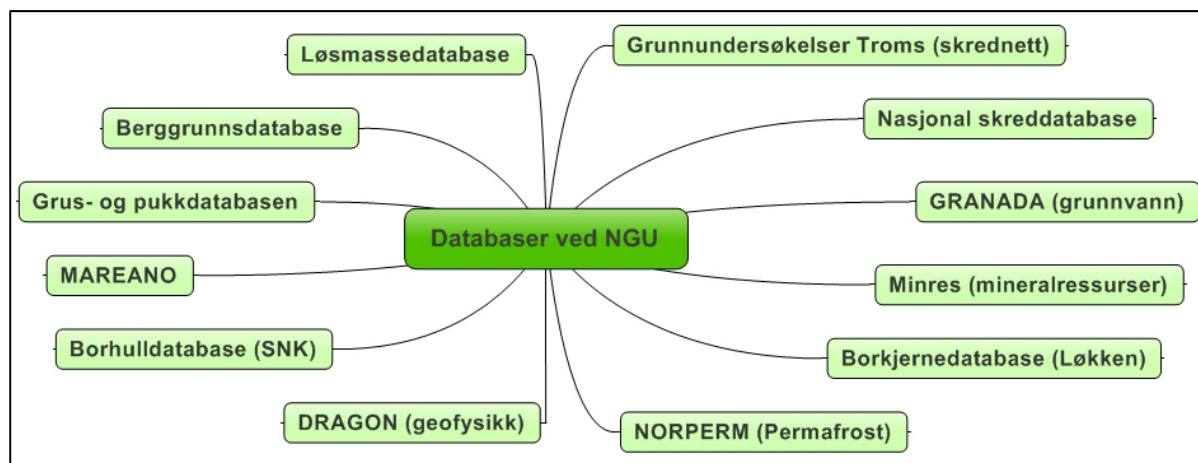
Databaser ved NGU

Løsmassedatabase

Berggrunnsdatabase

Grus- og pukkdatabasen

MAREANO

Borhulldatabase (SNK)

DRAGON (geofysikk)

Grunnundersøkelser Troms (skrednett)

Nasjonal skreddatabase

GRANADA (grunnvann)

Minres (mineralressurser)

Borkjernedatabase (Løkken)

NORPERM (Permafrost)